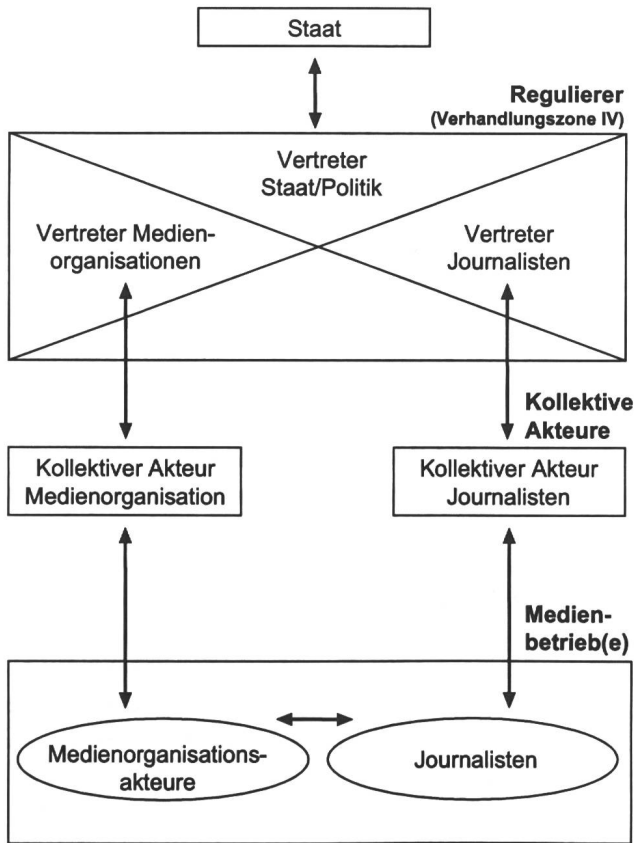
Staat

Regulierer
(Verhandlungszone IV)

Vertreter Staat/Politik

Vertreter Medienorganisationen

Vertreter Journalisten

Kollektive Akteure

Kollektiver Akteur Medienorganisation

Kollektiver Akteur Journalisten

Medienbetrieb(e)

Medienorganisationsakteure

Journalisten